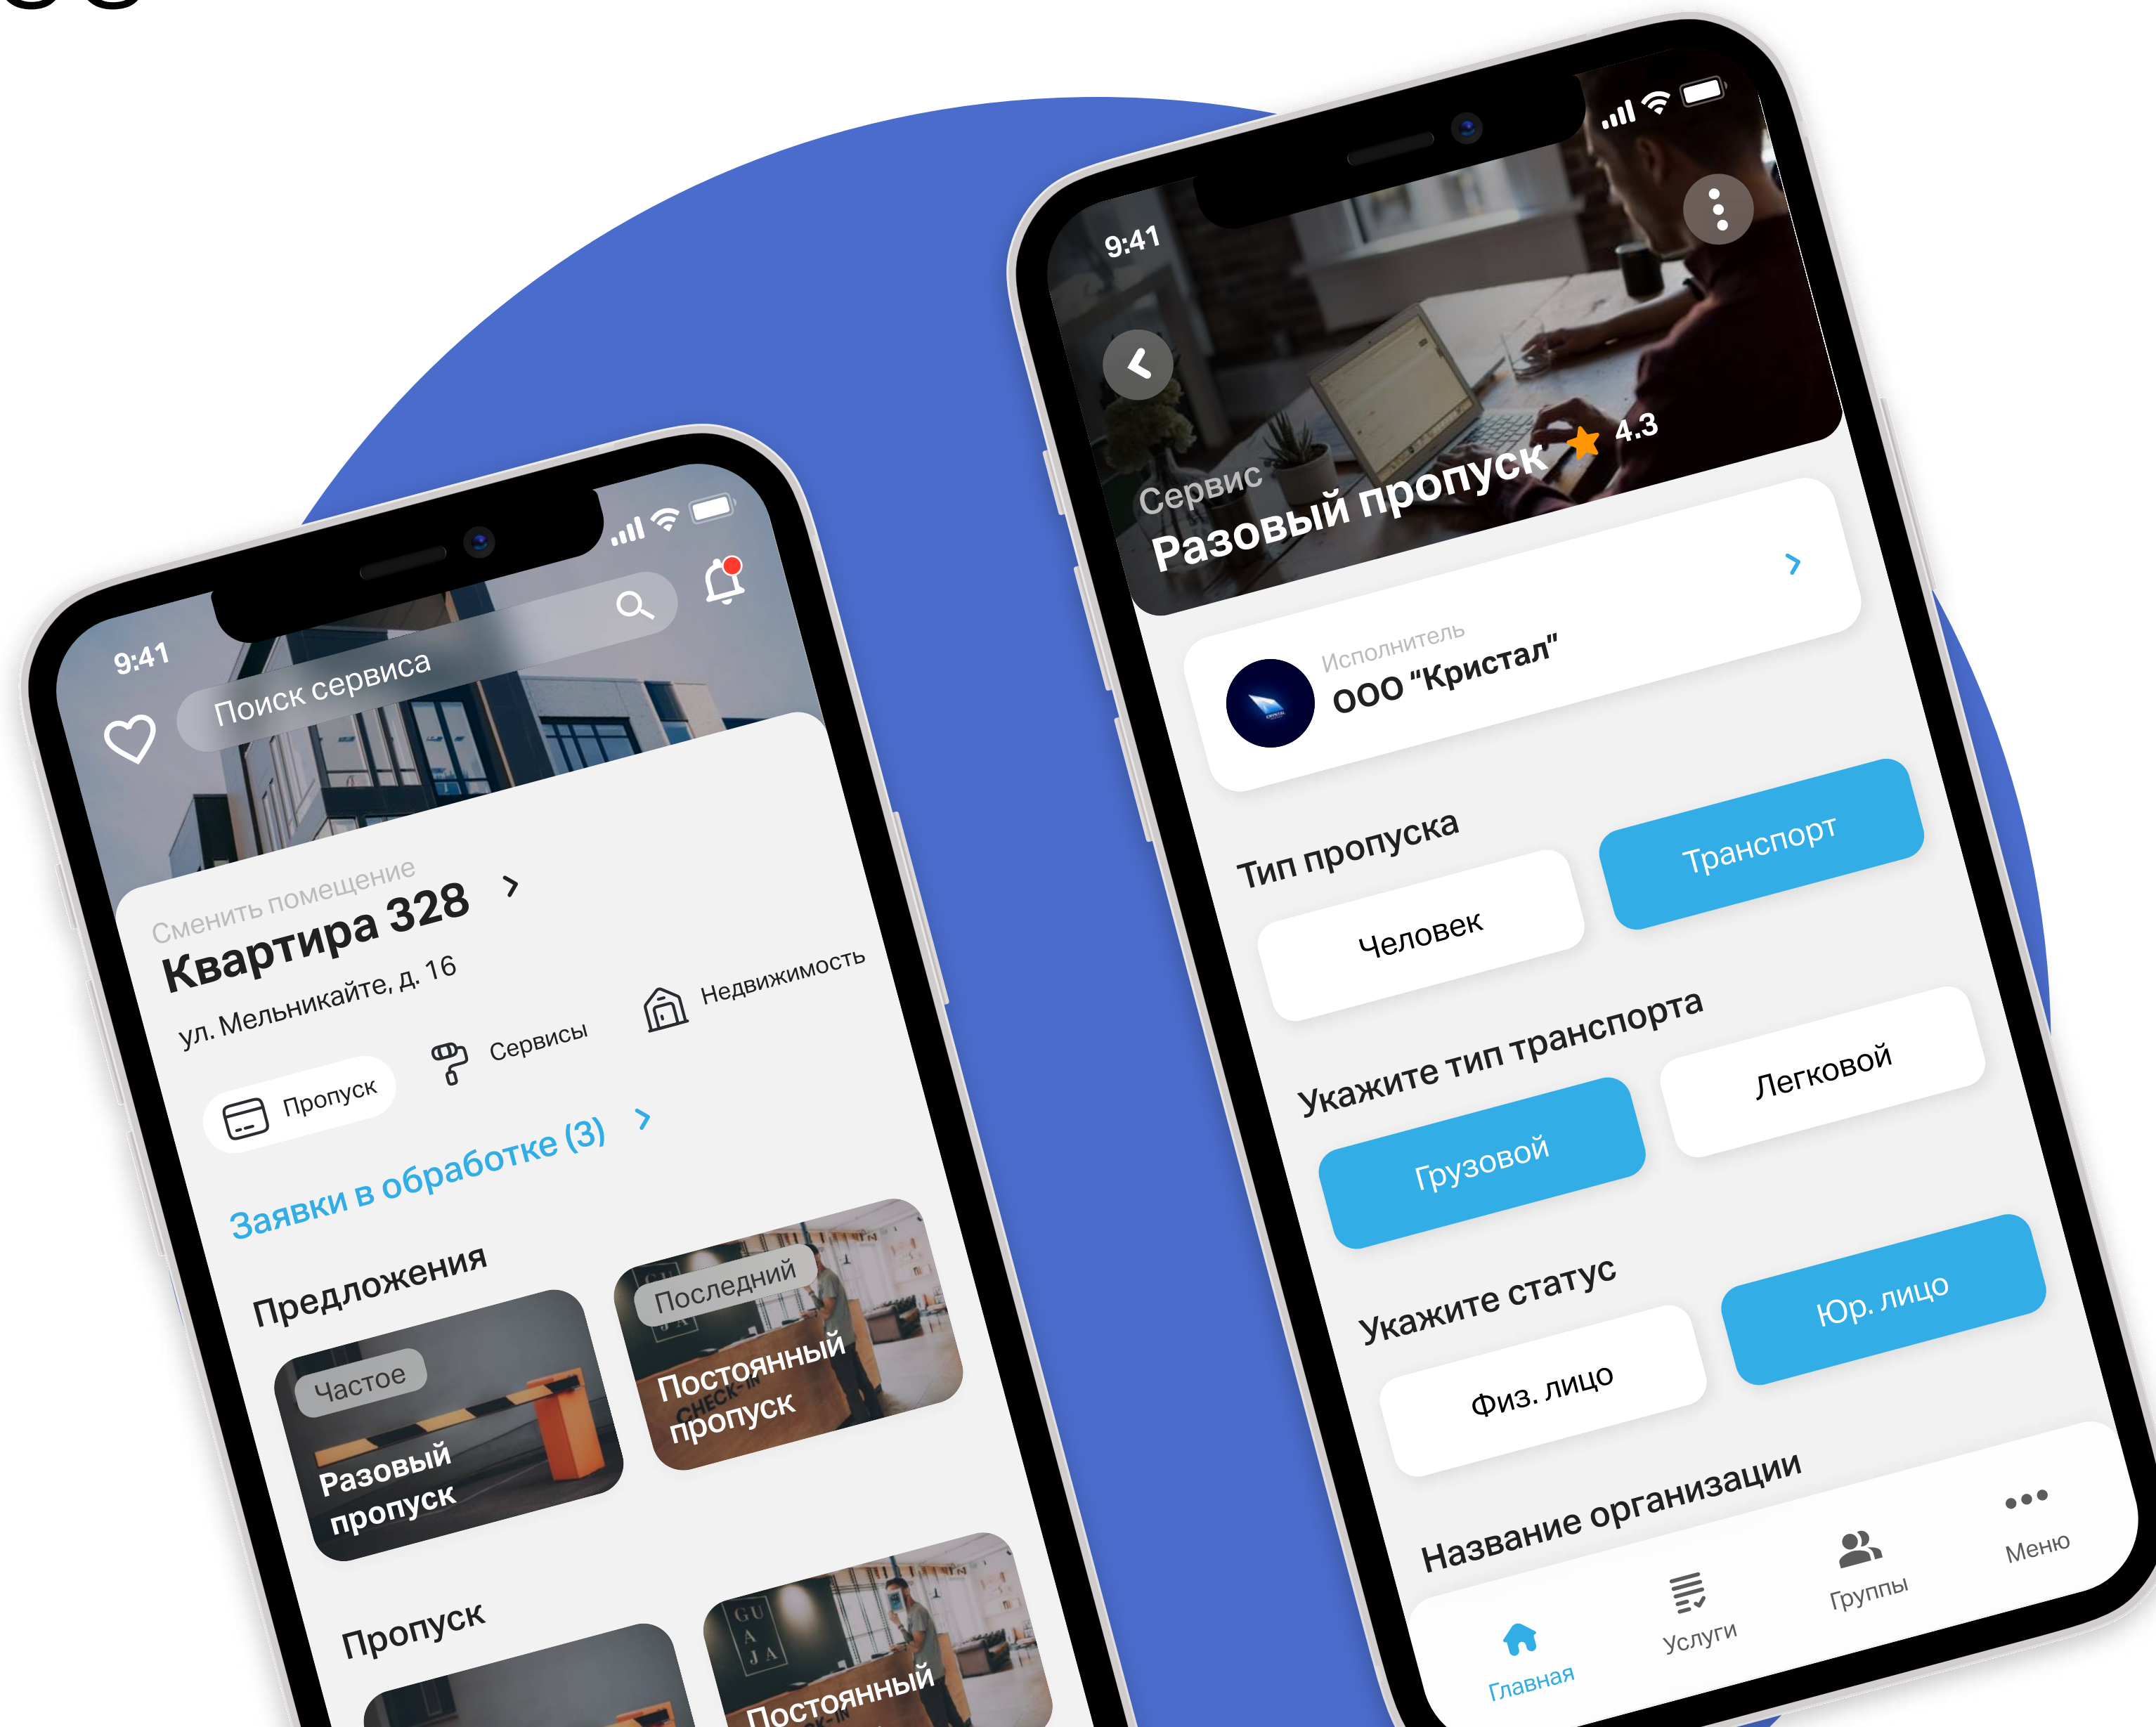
9:41

Поиск сервиса

Сменить помещение
Квартира 328
ул. Мельникайте, д. 16

Пропуск
Сервисы
Недвижимость

Заявки в обработке (3)

Предложения

Частое
Разовый пропуск

Последний
Постоянный пропуск

Пропуск

Постоянный

9:41

Сервис
Разовый пропуск
4.3

Исполнитель
ООО "Кристал"

Тип пропуска
Человек
Транспорт

Укажите тип транспорта
Грузовой
Легковой

Укажите статус
Физ. лицо
Юр. лицо

Название организации

Главная
Услуги
Группы
Меню